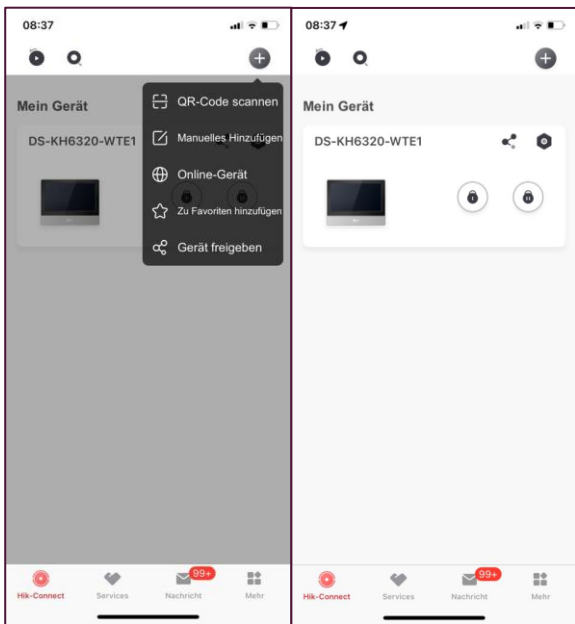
08:37

Mein Gerät

DS-KH6320-WTE1

QR-Code scannen

Manuelles Hinzufügen

Online-Gerät

Zu Favoriten hinzufügen

Gerät freigeben

Hik-Connect

Services

99+

Nachricht

Mehr

08:37

Mein Gerät

DS-KH6320-WTE1

Hik-Connect

Services

99+

Nachricht

Mehr